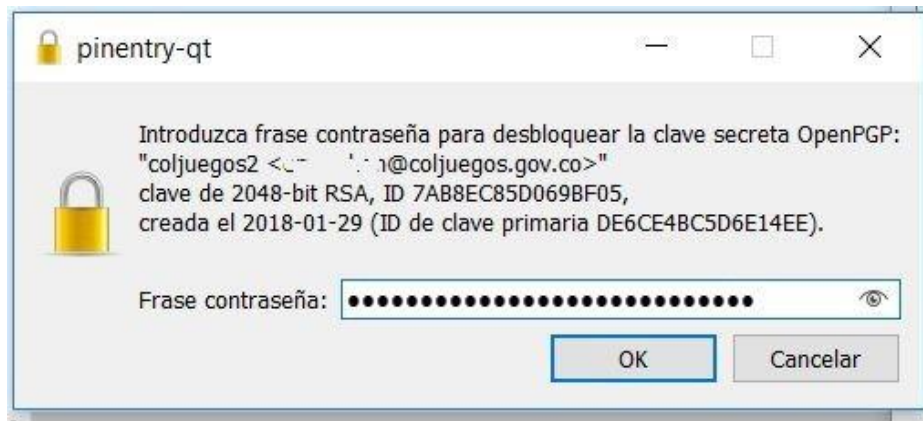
pinentry-qt

Introduzca frase contraseña para desbloquear la clave secreta OpenPGP:
"coljuegos2 <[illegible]@coljuegos.gov.co>"
clave de 2048-bit RSA, ID 7AB8EC85D069BF05,
creada el 2018-01-29 (ID de clave primaria DE6CE4BC5D6E14EE).

Frase contraseña: ••••••••••••••••••••••••••••••

OK
Cancelar